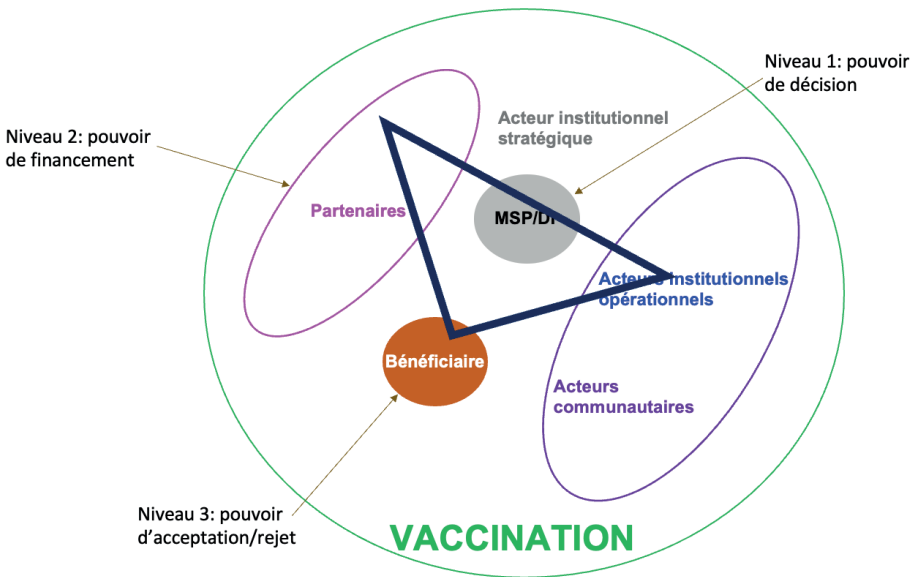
Niveau 1: pouvoir de décision

Niveau 2: pouvoir de financement

Acteur institutionnel stratégique

Partenaires

MSP/DI

Acteurs institutionnels opérationnels

Bénéficiaire

Acteurs communautaires

Niveau 3: pouvoir d'acceptation/rejet

VACCINATION